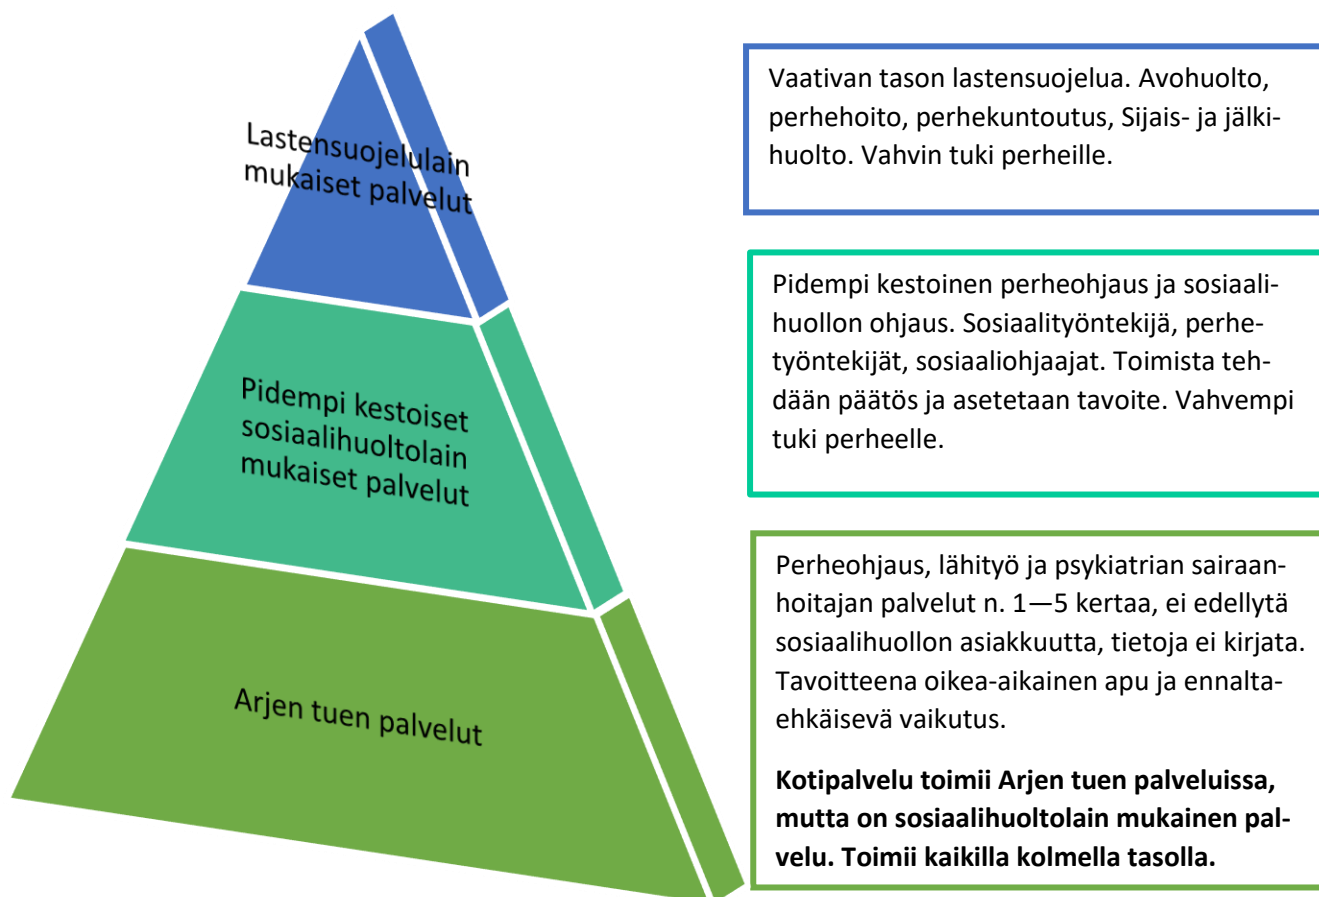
Lastensuojelulain mukaiset palvelut

Pidempi kestoiset sosiaalihuoltolain mukaiset palvelut

Arjen tuen palvelut

Vaativan tason lastensuojelua. Avohuolto, perhehoito, perhekuntoutus, Sijais- ja jälkihuolto. Vahvin tuki perheille.

Pidempi kestoinen perheohjaus ja sosiaalihuollon ohjaus. Sosiaalityöntekijä, perhetyöntekijät, sosiaaliohjaajat. Toimista tehdään päätös ja asetetaan tavoite. Vahvempi tuki perheelle.

Perheohjaus, lähityö ja psykiatrian sairaanhoitajan palvelut n. 1—5 kertaa, ei edellytä sosiaalihuollon asiakkuutta, tietoja ei kirjata. Tavoitteena oikea-aikainen apu ja ennaltaehkäisevä vaikutus.

**Kotipalvelu toimii Arjen tuen palveluissa, mutta on sosiaalihuoltolain mukainen palvelu. Toimii kaikilla kolmella tasolla.**